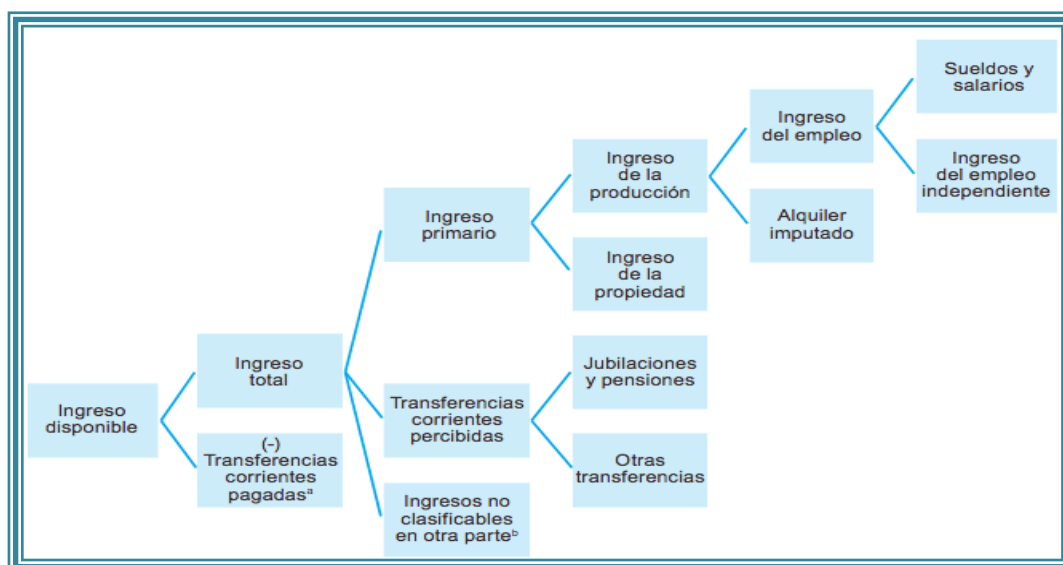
Ingreso disponible

Ingreso total

(-) Transferencias corrientes pagadas$^{a}$

Ingreso primario

Transferencias corrientes percibidas

Ingresos no clasificables en otra parte$^{b}$

Ingreso de la producción

Ingreso de la propiedad

Jubilaciones y pensiones

Otras transferencias

Ingreso del empleo

Alquiler imputado

Sueldos y salarios

Ingreso del empleo independiente